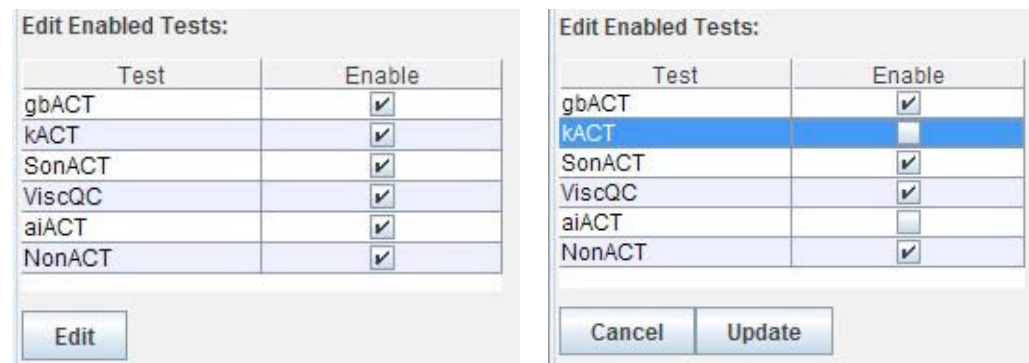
Edit Enabled Tests:

| Test | Enable |
|---|---|
| gbACT | ✔ |
| kACT | ✔ |
| SonACT | ✔ |
| ViscQC | ✔ |
| aiACT | ✔ |
| NonACT | ✔ |

Edit

Edit Enabled Tests:

| Test | Enable |
|---|---|
| gbACT | ✔ |
| kACT | ☐ |
| SonACT | ✔ |
| ViscQC | ✔ |
| aiACT | ☐ |
| NonACT | ✔ |

Cancel Update